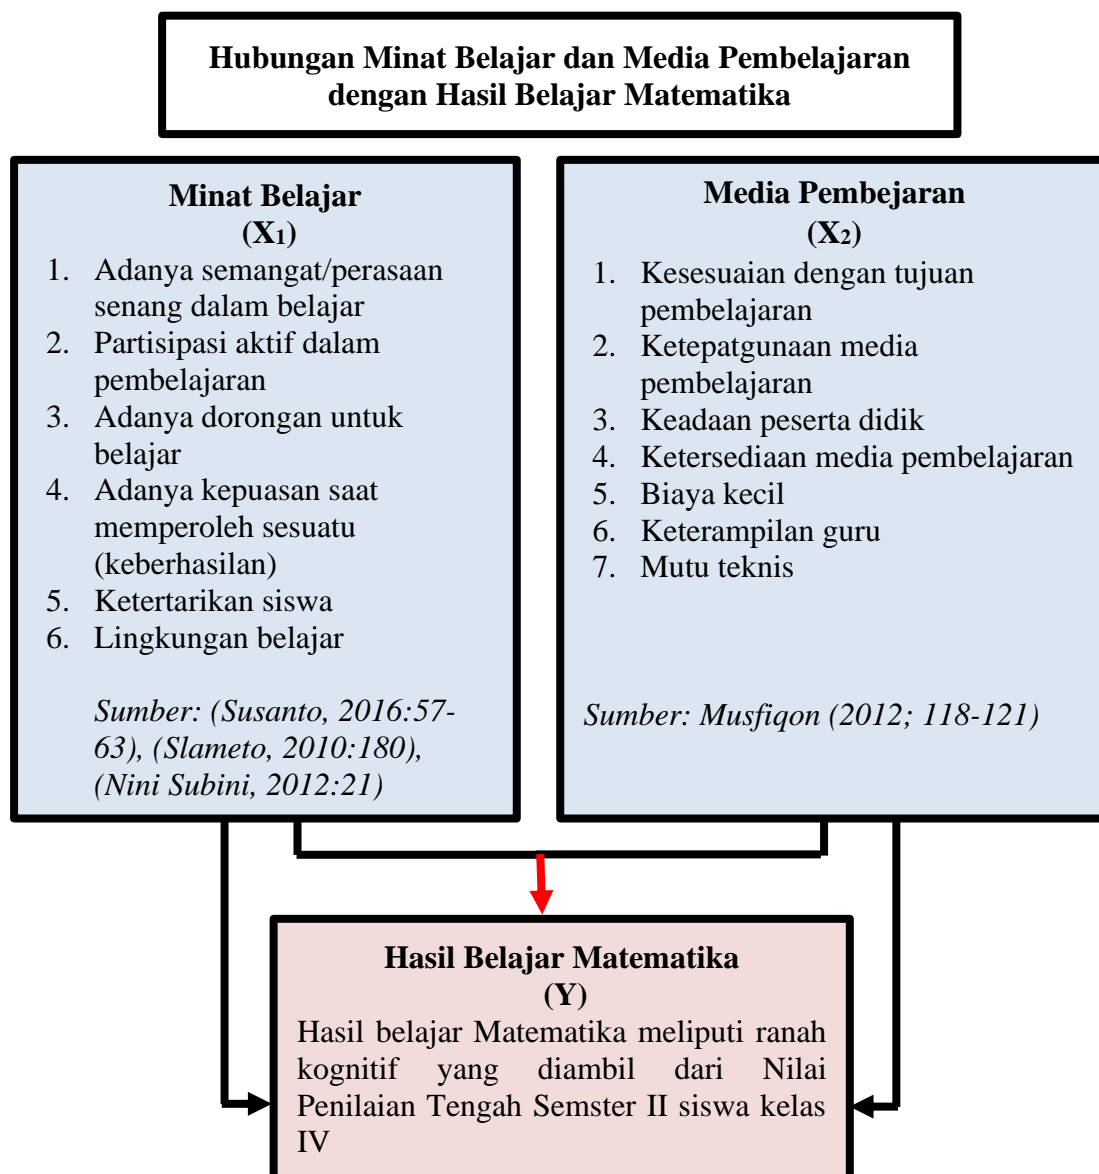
Hubungan Minat Belajar dan Media Pembelajaran dengan Hasil Belajar Matematika

Minat Belajar
($X_1$)
1. Adanya semangat/perasaan senang dalam belajar
2. Partisipasi aktif dalam pembelajaran
3. Adanya dorongan untuk belajar
4. Adanya kepuasan saat memperoleh sesuatu (keberhasilan)
5. Ketertarikan siswa
6. Lingkungan belajar

Sumber: (Susanto, 2016:57-63), (Slameto, 2010:180), (Nini Subini, 2012:21)

Media Pembejaran
($X_2$)
1. Kesesuaian dengan tujuan pembelajaran
2. Ketepatgunaan media pembelajaran
3. Keadaan peserta didik
4. Ketersediaan media pembelajaran
5. Biaya kecil
6. Keterampilan guru
7. Mutu teknis

Sumber: Musfiqon (2012; 118-121)

Hasil Belajar Matematika
(Y)
Hasil belajar Matematika meliputi ranah kognitif yang diambil dari Nilai Penilaian Tengah Semster II siswa kelas IV